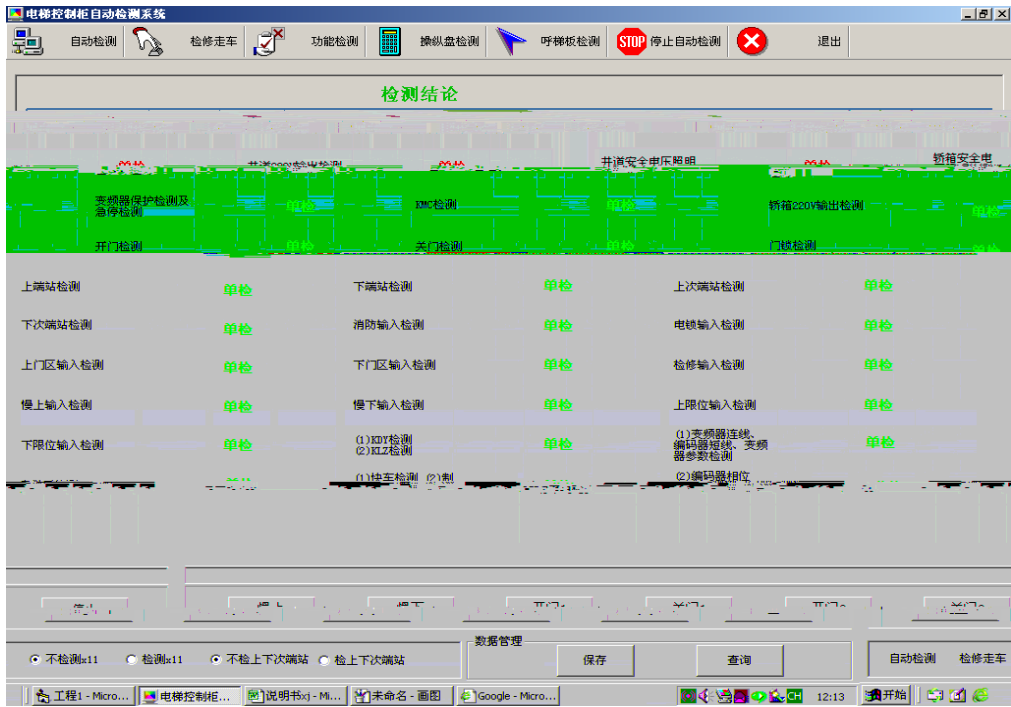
电梯控制柜自动检测系统

自动检测 检修走车 功能检测 操纵盘检测 呼梯板检测 STOP 停止自动检测 退出

检测结论

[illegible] 井道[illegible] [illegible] 井道安全电压照明 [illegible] 轿箱安全电

变频器保护检测及急停检测 单检 KMC检测 单检 轿箱220V输出检测 单检

开门检测 单检 关门检测 单检 门锁检测 单检

| 上端站检测 | 单检 | 下端站检测 | 单检 | 上次端站检测 | 单检 |
|---|---|---|---|---|---|
| 下次端站检测 | 单检 | 消防输入检测 | 单检 | 电锁输入检测 | 单检 |
| 上门区输入检测 | 单检 | 下门区输入检测 | 单检 | 检修输入检测 | 单检 |
| 慢上输入检测 | 单检 | 慢下输入检测 | 单检 | 上限位输入检测 | 单检 |
| 下限位输入检测 | 单检 | (1)KDY检测 (2)KLZ检测 | 单检 | (1)变频器连线、编码器短线、变频器参数检测 | 单检 |

(1)快车检测 (2)制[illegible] (2)编码器相位

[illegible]

○ 不检测x11 ○ 检测x11 ○ 不检上下次端站 ○ 检上下次端站

数据管理

保存 查询

自动检测 检修走车

工程1 - Micro... 电梯控制柜... 说明书xj - Mi... 未命名 - 画图 Google - Micro... CH 12:13 开始